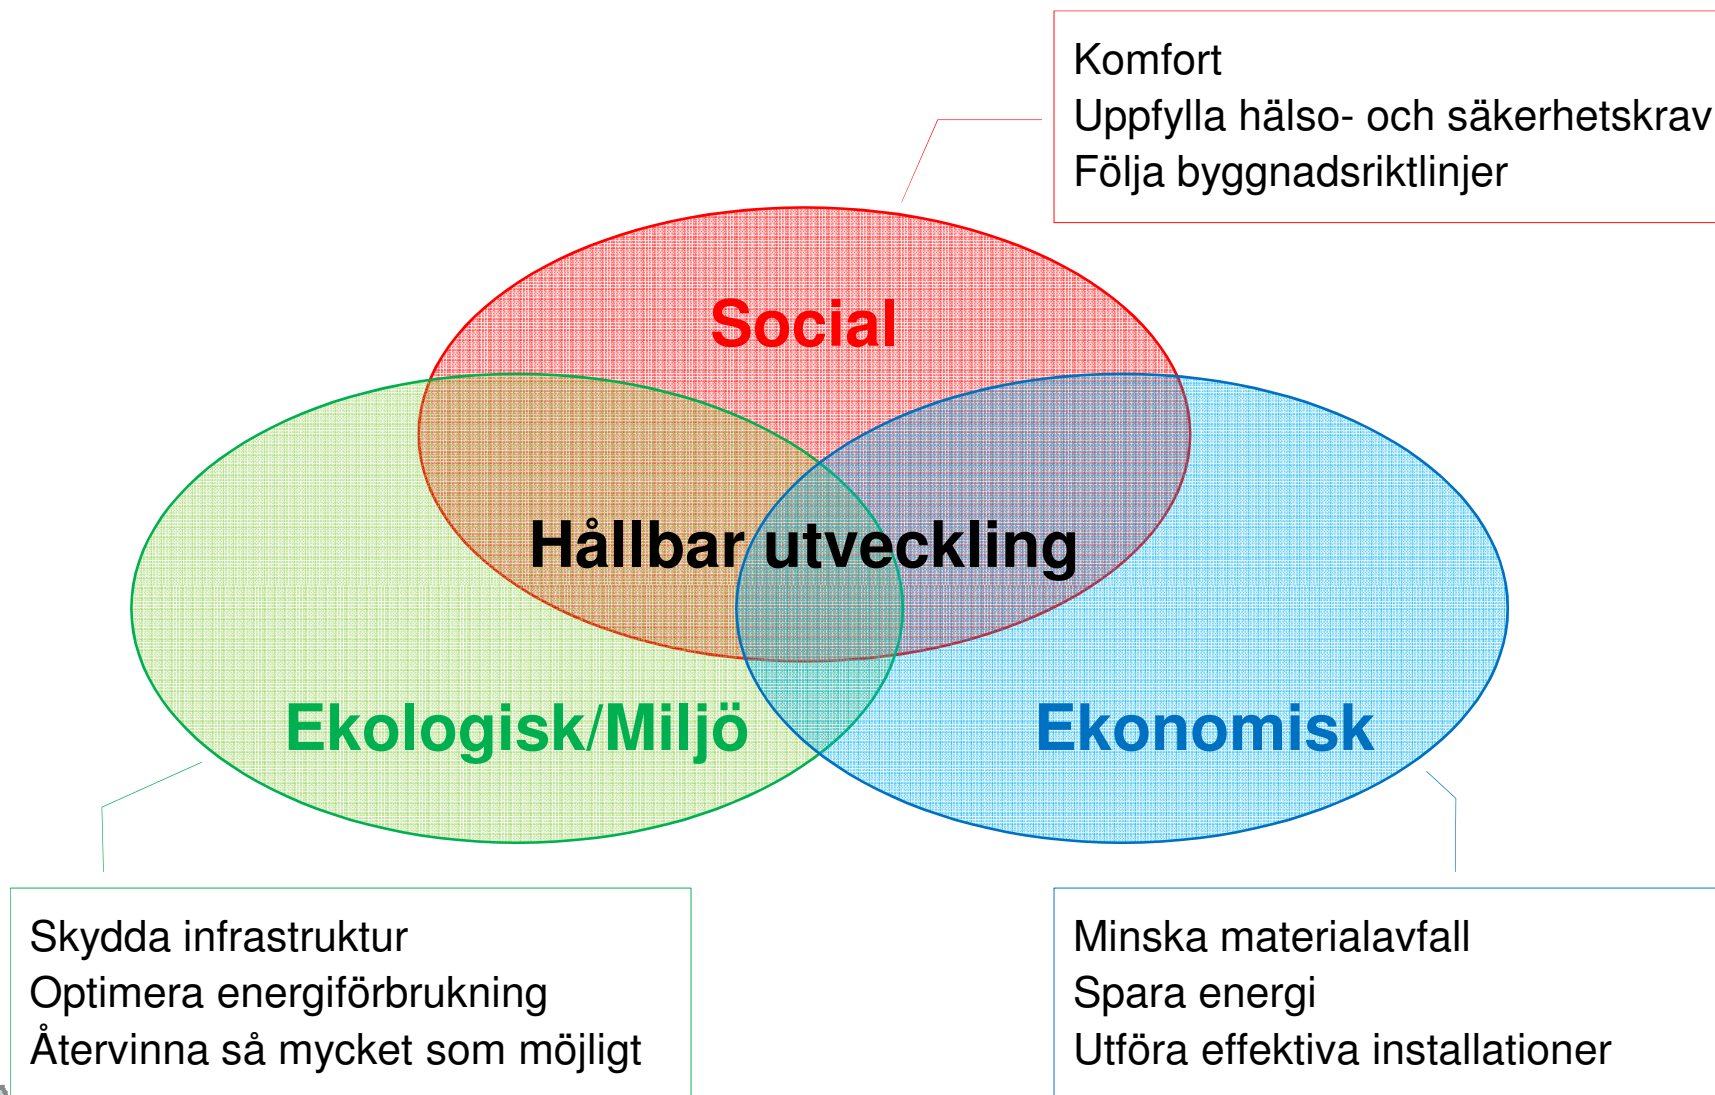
Komfort
Uppfylla hälso- och säkerhetskrav
Följa byggnadsriktlinjer

Social

Hållbar utveckling

Ekologisk/Miljö

Ekonomisk

Skydda infrastruktur
Optimera energiförbrukning
Återvinna så mycket som möjligt

Minska materialavfall
Spara energi
Utföra effektiva installationer